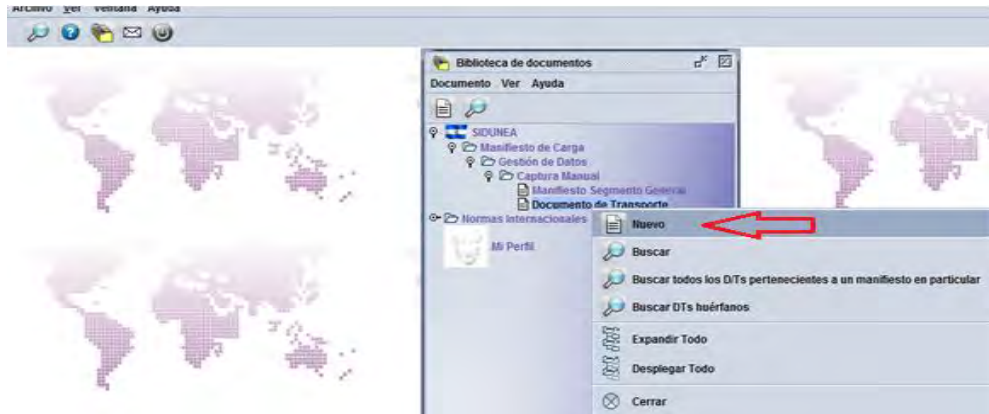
Archivo Ver Ventana Ayuda

Biblioteca de documentos

Documento Ver Ayuda

SIDUNEA
Manifiesto de Carga
Gestión de Datos
Captura Manual
Manifiesto Segmento General
Documento de Transporte
Normas Internacionales
Mi Perfil

Nuevo
Buscar
Buscar todos los D/Ts pertenecientes a un manifiesto en particular
Buscar DTs huérfanos
Expandir Todo
Desplegar Todo
Cerrar